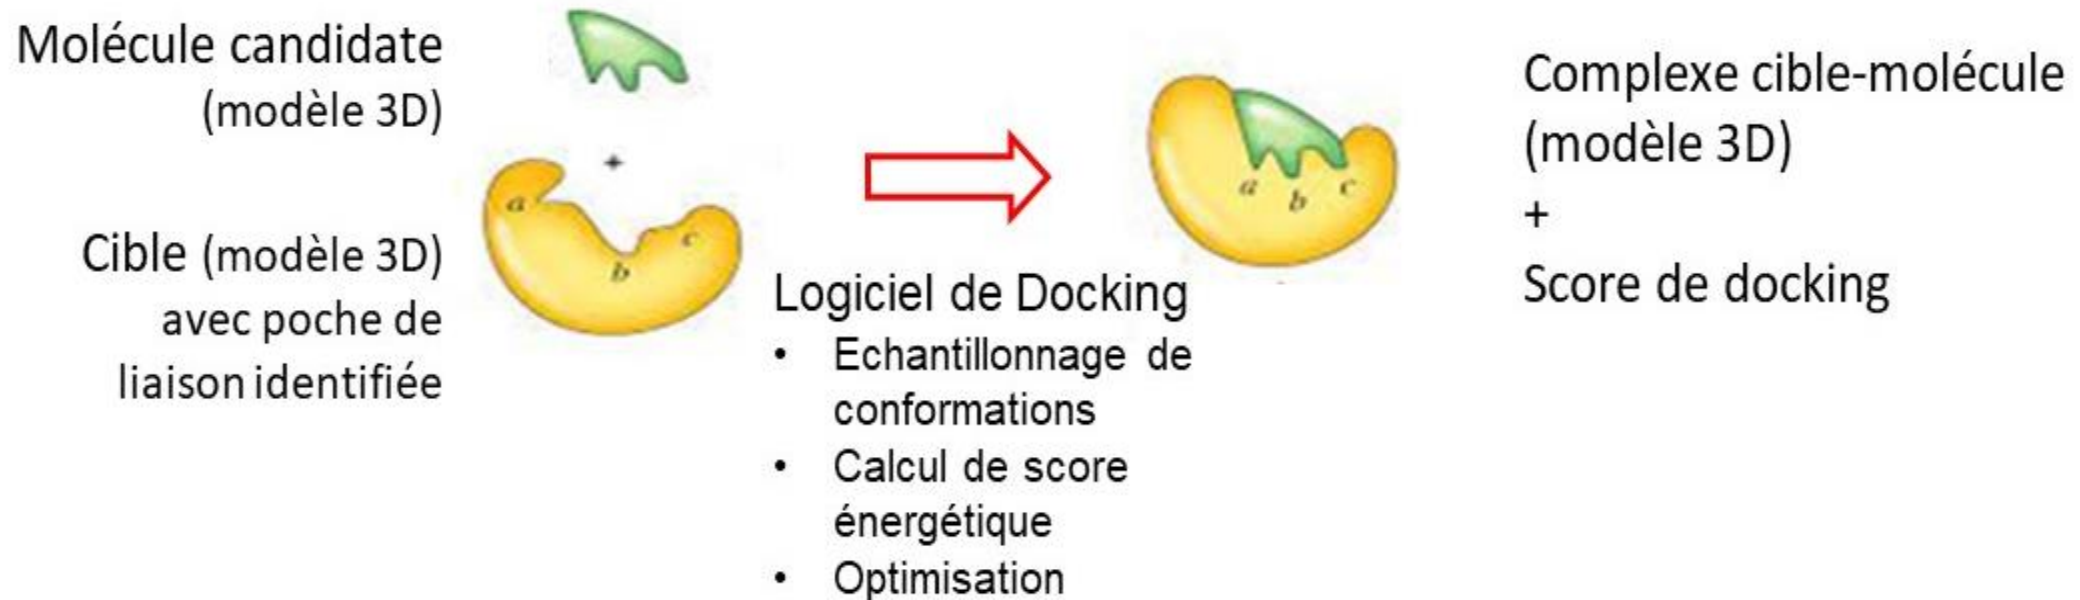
Molécule candidate
(modèle 3D)

+

Cible (modèle 3D)
avec poche de
liaison identifiée

a
b
c

Logiciel de Docking
• Echantillonnage de conformations
• Calcul de score énergétique
• Optimisation

a
b
c

Complexe cible-molécule
(modèle 3D)
+
Score de docking